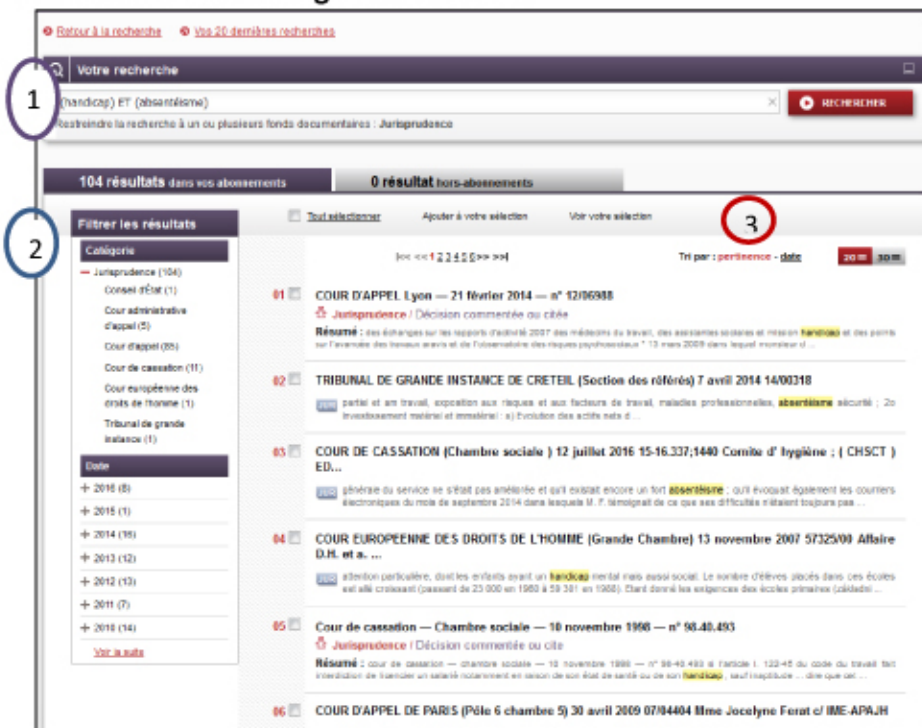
Retour à la recherche   Vos 20 dernières recherches

Votre recherche

1

(handicap) ET (absentéisme)

RECHERCHER

Restreindre la recherche à un ou plusieurs fonds documentaires : Jurisprudence

104 résultats dans vos abonnements   0 résultat hors-abonnements

2

Filtrer les résultats

Catégorie

– Jurisprudence (104)

Conseil d'État (1)

Cour administrative d'appel (5)

Cour d'appel (85)

Cour de cassation (11)

Cour européenne des droits de l'homme (1)

Tribunal de grande instance (1)

Date

+ 2016 (8)

+ 2015 (1)

+ 2014 (16)

+ 2013 (12)

+ 2012 (13)

+ 2011 (7)

+ 2010 (14)

Voir la suite

Tout sélectionner   Ajouter à votre sélection   Voir votre sélection

3

|<< << 1 2 3 4 5 6 >> >>|

Tri par : pertinence - date

20 30

01 COUR D'APPEL Lyon — 21 février 2014 — n° 12/06988

Jurisprudence / Décision commentée ou citée

Résumé : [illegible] handicap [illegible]

02 TRIBUNAL DE GRANDE INSTANCE DE CRETEIL (Section des référés) 7 avril 2014 14/00318

partiel et am travail, exposition aux risques et aux facteurs de risque, maladies professionnelles, absentéisme sécurité ; 2o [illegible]

03 COUR DE CASSATION (Chambre sociale ) 12 juillet 2016 15-16.337;1440 Comite d' hygiène ; ( CHSCT ) ED...

générale du service ne s'était pas améliorée et qu'il existait encore un fort absentéisme ; qu'il évoquait également les courriers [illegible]

04 COUR EUROPEENNE DES DROITS DE L'HOMME (Grande Chambre) 13 novembre 2007 57325/00 Affaire D.H. et a. ...

attention particulière, dont les enfants ayant un handicap mental mais aussi social. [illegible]

05 Cour de cassation — Chambre sociale — 10 novembre 1998 — n° 98.40.493

Jurisprudence / Décision commentée ou citée

Résumé : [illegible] handicap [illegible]

06 COUR D'APPEL DE PARIS (Pôle 6 chambre 5) 30 avril 2009 07/04404 Mme Jocelyne Ferat c/ IME-APAJH